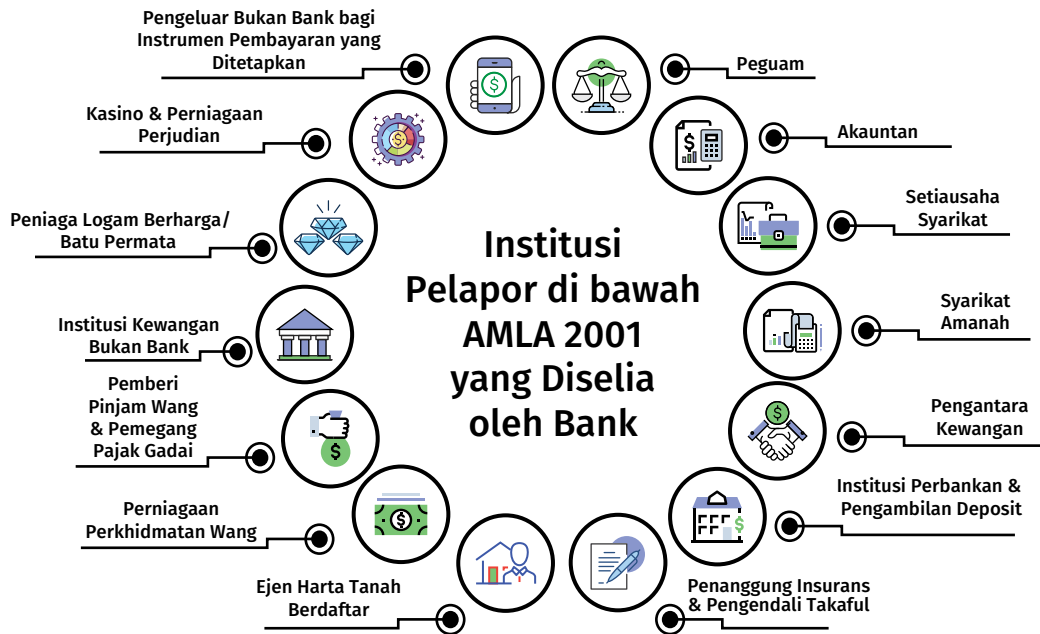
Institusi Pelapor di bawah AMLA 2001 yang Diselia oleh Bank

Pengeluar Bukan Bank bagi Instrumen Pembayaran yang Ditetapkan

Kasino & Perniagaan Perjudian

Peniaga Logam Berharga/ Batu Permata

Institusi Kewangan Bukan Bank

Pemberi Pinjam Wang & Pemegang Pajak Gadai

Perniagaan Perkhidmatan Wang

Ejen Harta Tanah Berdaftar

Peguam

Akauntan

Setiausaha Syarikat

Syarikat Amanah

Pengantara Kewangan

Institusi Perbankan & Pengambilan Deposit

Penanggung Insurans & Pengendali Takaful